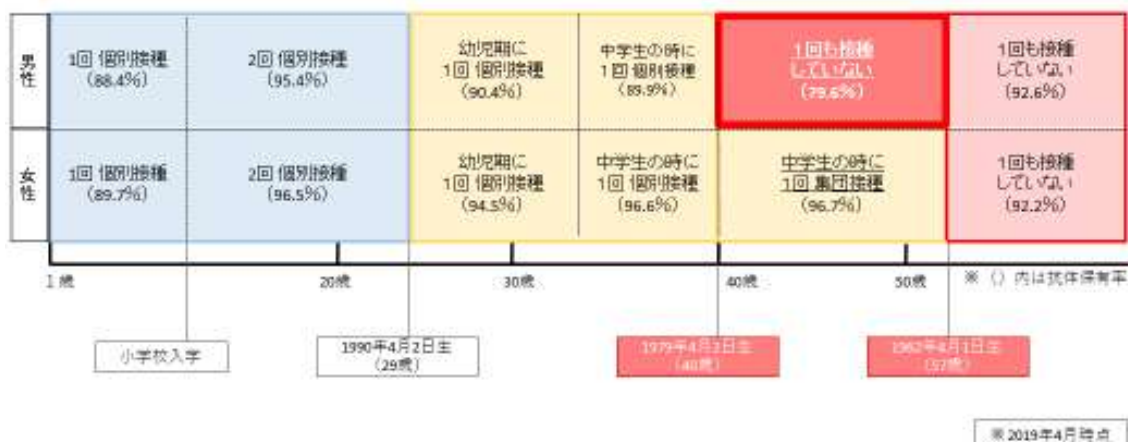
| | | | | | | |
|---|---|---|---|---|---|---|
| 男性 | 1回 個別接種（88.4%） | 2回 個別接種（95.4%） | 幼児期に 1回 個別接種（90.4%） | 中学生の時に 1回 個別接種（89.9%） | 1回も接種していない（79.6%） | 1回も接種していない（92.6%） |
| 女性 | 1回 個別接種（89.7%） | 2回 個別接種（96.5%） | 幼児期に 1回 個別接種（94.5%） | 中学生の時に 1回 個別接種（96.6%） | 中学生の時に 1回 集団接種（96.7%） | 1回も接種していない（92.2%） |

1歳　20歳　30歳　40歳　50歳　※（）内は抗体保有率

小学校入学

1990年4月2日生（29歳）

1979年4月2日生（40歳）

1962年4月1日生（57歳）

※2019年4月時点